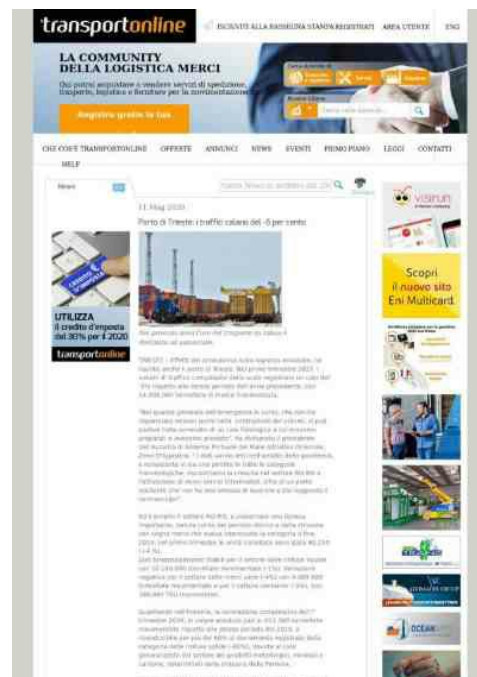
transportonline

ISCRIVITI ALLA RASSEGNA STAMPA REGISTRATI AREA UTENTE ENG

LA COMMUNITY
DELLA LOGISTICA MERCI

Qui potrai acquistare e vendere servizi di spedizione, trasporto, logistica e forniture per la movimentazione

Registrati gratis la tua

CHI COS'E TRANSPORTONLINE OFFERTE ANNUNCI NEWS EVENTI PRIMO PIANO LEGGI CONTATTI HELP

News

11 Mag 2020

Porto di Trieste: i traffici calano del -6 per cento

UTILIZZA
il credito d'imposta del 30% per il 2020

transportonline

Scopri
il nuovo sito
Eni Multicard

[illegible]